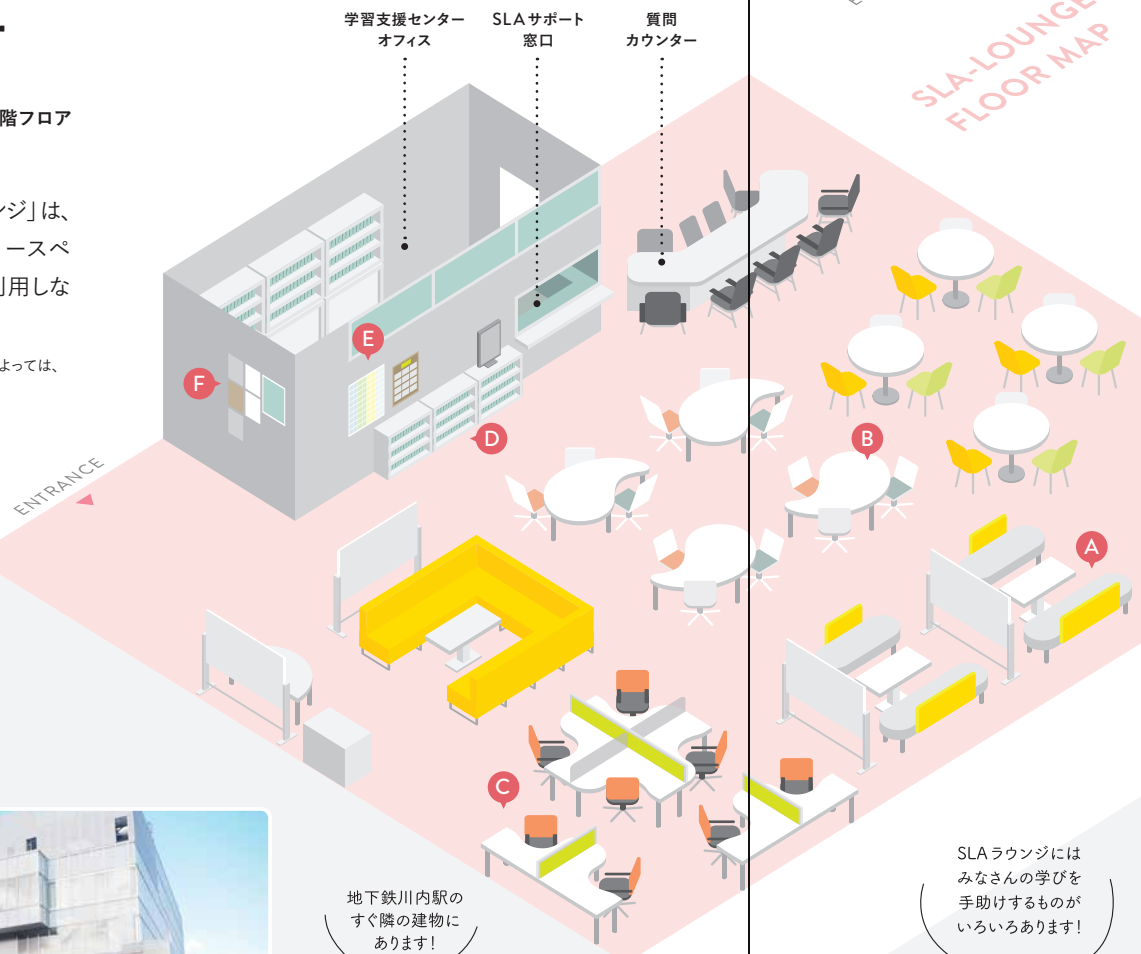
階フロア

ンジ」は、
ースペ
用しな

よっては、

学習支援センター
オフィス

SLA サポート
窓口

質問
カウンター

SLA-LOUNGE
FLOOR MAP

E

F

D

B

A

C

ENTRANCE

地下鉄川内駅の
すぐ隣の建物に
あります!

SLA ラウンジには
みなさんの学びを
手助けするものが
いろいろあります!